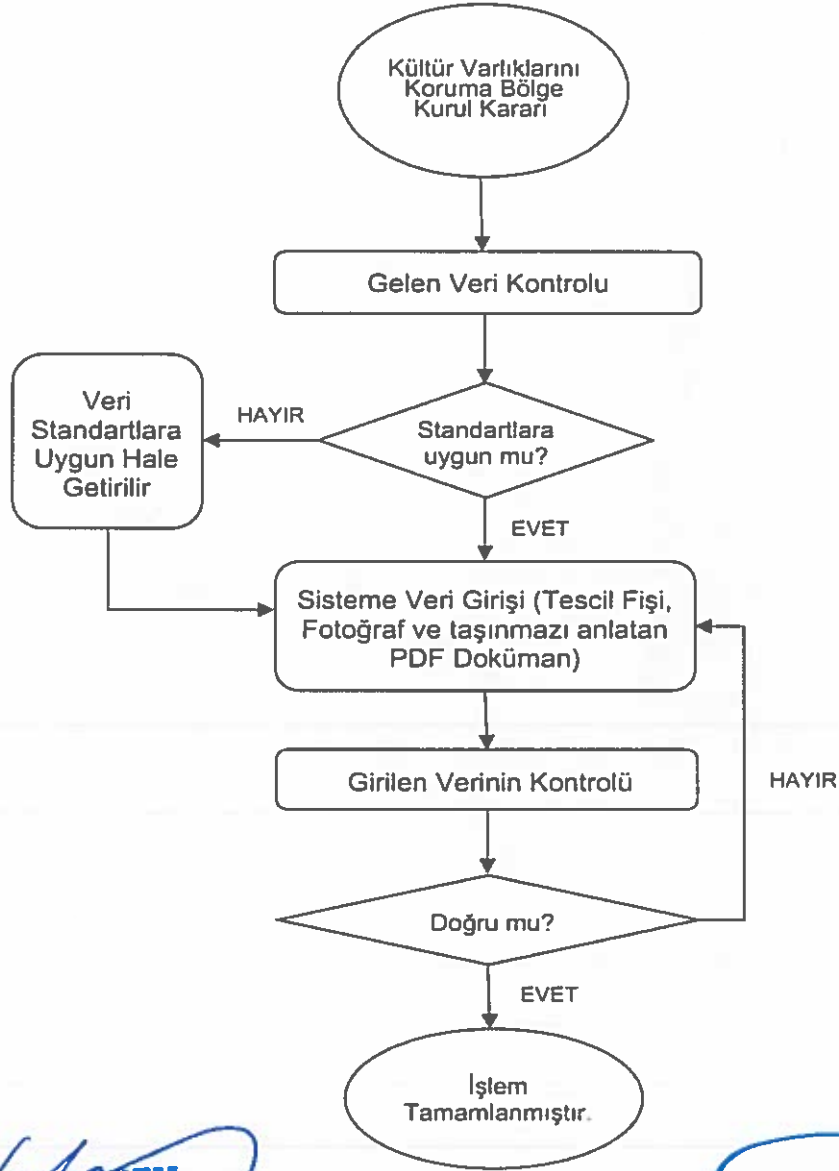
Kültür Varlıklarını Koruma Bölge Kurul Kararı

Gelen Veri Kontrolu

Veri Standartlara Uygun Hale Getirilir

HAYIR

Standartlara uygun mu?

EVET

Sisteme Veri Girişi (Tescil Fişi, Fotoğraf ve taşınmazı anlatan PDF Doküman)

Girilen Verinin Kontrolü

HAYIR

Doğru mu?

EVET

İşlem Tamamlanmıştır.